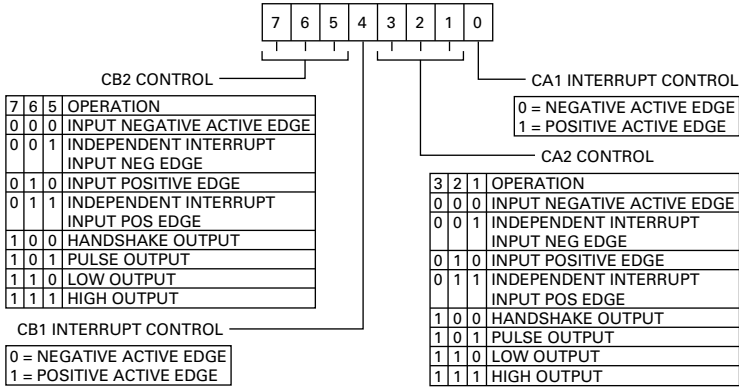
| 7 | 6 | 5 | 4 | 3 | 2 | 1 | 0 |
|---|---|---|---|---|---|---|---|

CB2 CONTROL

CA1 INTERRUPT CONTROL

| 7 | 6 | 5 | OPERATION |
|---|---|---|---|
| 0 | 0 | 0 | INPUT NEGATIVE ACTIVE EDGE |
| 0 | 0 | 1 | INDEPENDENT INTERRUPT INPUT NEG EDGE |
| 0 | 1 | 0 | INPUT POSITIVE EDGE |
| 0 | 1 | 1 | INDEPENDENT INTERRUPT INPUT POS EDGE |
| 1 | 0 | 0 | HANDSHAKE OUTPUT |
| 1 | 0 | 1 | PULSE OUTPUT |
| 1 | 1 | 0 | LOW OUTPUT |
| 1 | 1 | 1 | HIGH OUTPUT |

0 = NEGATIVE ACTIVE EDGE
1 = POSITIVE ACTIVE EDGE

CA2 CONTROL

| 3 | 2 | 1 | OPERATION |
|---|---|---|---|
| 0 | 0 | 0 | INPUT NEGATIVE ACTIVE EDGE |
| 0 | 0 | 1 | INDEPENDENT INTERRUPT INPUT NEG EDGE |
| 0 | 1 | 0 | INPUT POSITIVE EDGE |
| 0 | 1 | 1 | INDEPENDENT INTERRUPT INPUT POS EDGE |
| 1 | 0 | 0 | HANDSHAKE OUTPUT |
| 1 | 0 | 1 | PULSE OUTPUT |
| 1 | 1 | 0 | LOW OUTPUT |
| 1 | 1 | 1 | HIGH OUTPUT |

CB1 INTERRUPT CONTROL

0 = NEGATIVE ACTIVE EDGE
1 = POSITIVE ACTIVE EDGE